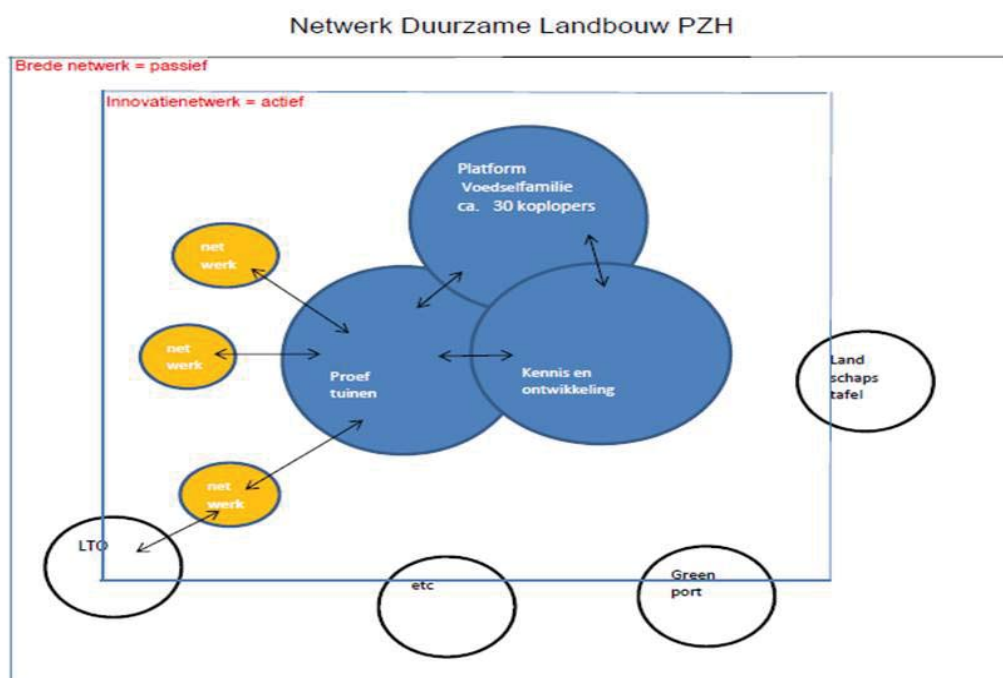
Netwerk Duurzame Landbouw PZH

Brede netwerk = passief

Innovatienetwerk = actief

Platform Voedselfamilie ca. 30 koplopers

net werk

net werk

Proef tuinen

Kennis en ontwikkeling

Land schaps tafel

net werk

LTO

etc

Green port